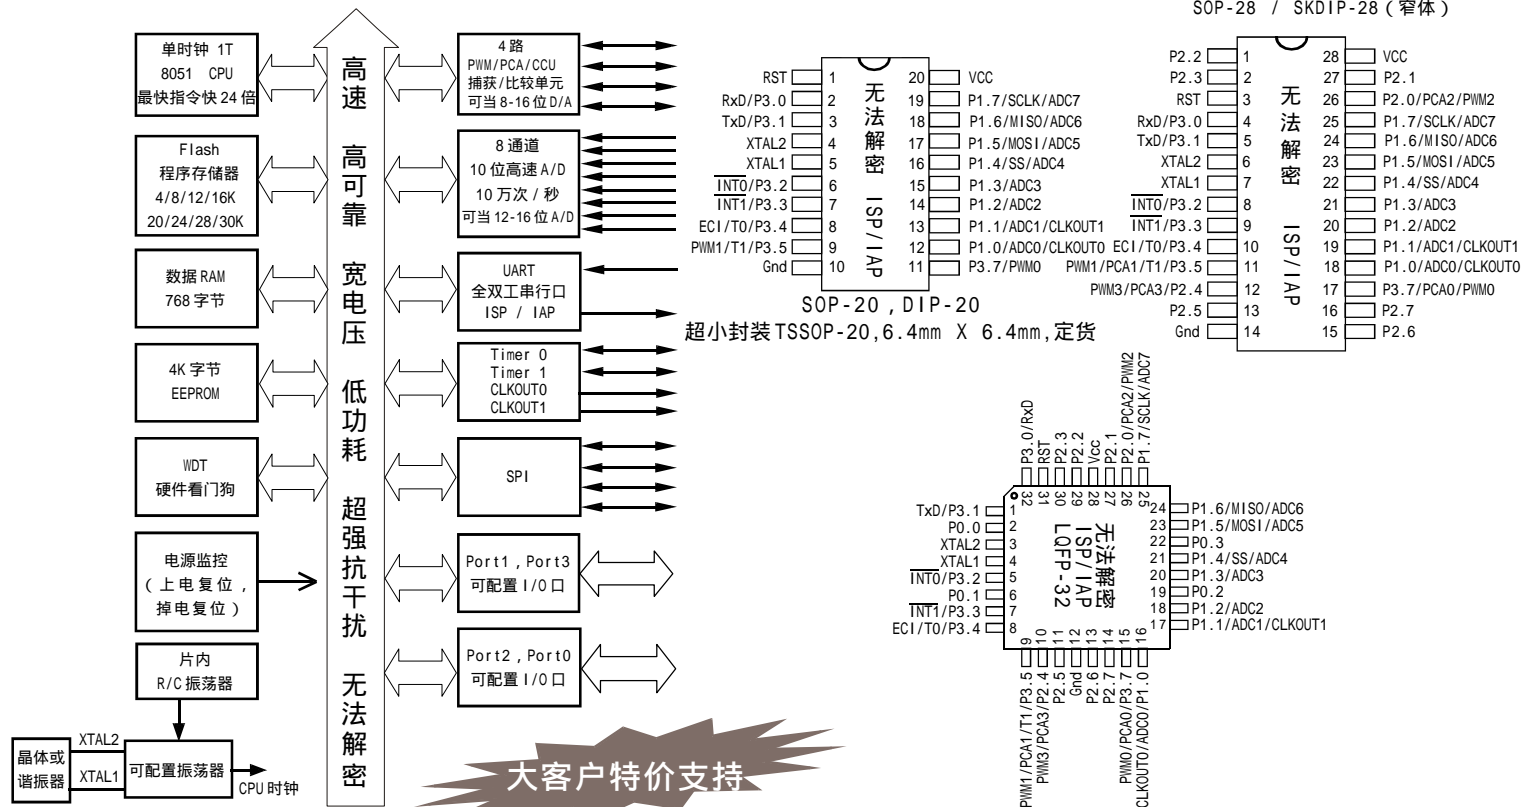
SOP-28 / SKDIP-28（窄体）

单时钟 1T
8051 CPU
最快指令快 24 倍

Flash
程序存储器
4/8/12/16K
20/24/28/30K

数据 RAM
768 字节

4K 字节
EEPROM

WDT
硬件看门狗

电源监控
（上电复位，
掉电复位）

片内
R/C 振荡器

晶体或
谐振器

XTAL2
XTAL1
可配置振荡器
CPU 时钟

高速 高可靠 宽电压 低功耗 超强抗干扰 无法解密

4 路
PWM/PCA/CCU
捕获/比较单元
可当 8-16 位 D/A

8 通道
10 位高速 A/D
10 万次 / 秒
可当 12-16 位 A/D

UART
全双工串行口
ISP / IAP

Timer 0
Timer 1
CLKOUT0
CLKOUT1

SPI

Port1，Port3
可配置 I/O 口

Port2，Port0
可配置 I/O 口

大客户特价支持

| | | | |
|---|---|---|---|
| RST | 1 | 20 | VCC |
| RxD/P3.0 | 2 | 19 | P1.7/SCLK/ADC7 |
| TxD/P3.1 | 3 | 18 | P1.6/MISO/ADC6 |
| XTAL2 | 4 | 17 | P1.5/MOSI/ADC5 |
| XTAL1 | 5 | 16 | P1.4/SS/ADC4 |
| $\overline{INT0}$/P3.2 | 6 | 15 | P1.3/ADC3 |
| $\overline{INT1}$/P3.3 | 7 | 14 | P1.2/ADC2 |
| ECI/T0/P3.4 | 8 | 13 | P1.1/ADC1/CLKOUT1 |
| PWM1/T1/P3.5 | 9 | 12 | P1.0/ADC0/CLKOUT0 |
| Gnd | 10 | 11 | P3.7/PWM0 |

无法解密 ISP/IAP

SOP-20，DIP-20
超小封装TSSOP-20,6.4mm X 6.4mm,定货

| | | | |
|---|---|---|---|
| P2.2 | 1 | 28 | VCC |
| P2.3 | 2 | 27 | P2.1 |
| RST | 3 | 26 | P2.0/PCA2/PWM2 |
| RxD/P3.0 | 4 | 25 | P1.7/SCLK/ADC7 |
| TxD/P3.1 | 5 | 24 | P1.6/MISO/ADC6 |
| XTAL2 | 6 | 23 | P1.5/MOSI/ADC5 |
| XTAL1 | 7 | 22 | P1.4/SS/ADC4 |
| $\overline{INT0}$/P3.2 | 8 | 21 | P1.3/ADC3 |
| $\overline{INT1}$/P3.3 | 9 | 20 | P1.2/ADC2 |
| ECI/T0/P3.4 | 10 | 19 | P1.1/ADC1/CLKOUT1 |
| PWM1/PCA1/T1/P3.5 | 11 | 18 | P1.0/ADC0/CLKOUT0 |
| PWM3/PCA3/P2.4 | 12 | 17 | P3.7/PCA0/PWM0 |
| P2.5 | 13 | 16 | P2.7 |
| Gnd | 14 | 15 | P2.6 |

无法解密 ISP/IAP

P3.0/RxD 32, RST 31, P2.3 30, P2.2 29, Vcc 28, P2.1 27, P2.0/PCA2/PWM2 26, P1.7/SCLK/ADC7 25
TxD/P3.1 1, P0.0 2, XTAL2 3, XTAL1 4, $\overline{INT0}$/P3.2 5, P0.1 6, $\overline{INT1}$/P3.3 7, ECI/T0/P3.4 8
24 P1.6/MISO/ADC6, 23 P1.5/MOSI/ADC5, 22 P0.3, 21 P1.4/SS/ADC4, 20 P1.3/ADC3, 19 P0.2, 18 P1.2/ADC2, 17 P1.1/ADC1/CLKOUT1
9 PWM1/PCA1/T1/P3.5, 10 PWM3/PCA3/P2.4, 11 P2.5, 12 Gnd, 13 P2.6, 14 P2.7, 15 PWM0/PCA0/P3.7, 16 CLKOUT0/ADC0/P1.0

无法解密 ISP/IAP LQFP-32